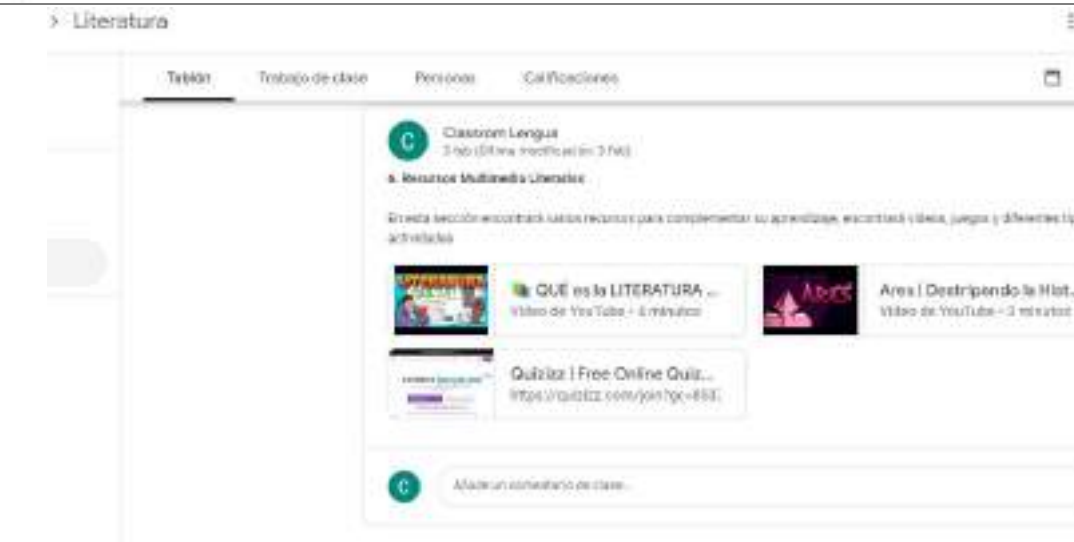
> Literatura

Tablón Trabajo de clase Personas Calificaciones

C Classrom Lengua
3 feb (Última modificación: 3 feb)

6. Recursos Multimedia Literarios

En esta sección encontrará varios recursos para complementar su aprendizaje, encontrará videos, juegos y diferentes ti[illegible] actividades

QUÉ es la LITERATURA ...
Vídeo de YouTube • 4 minutos

Ares | Destripando la Hist...
Vídeo de YouTube • 3 minutos

Quizizz | Free Online Quiz...
https://quizizz.com/join?gc=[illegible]

C Añade un comentario de clase...